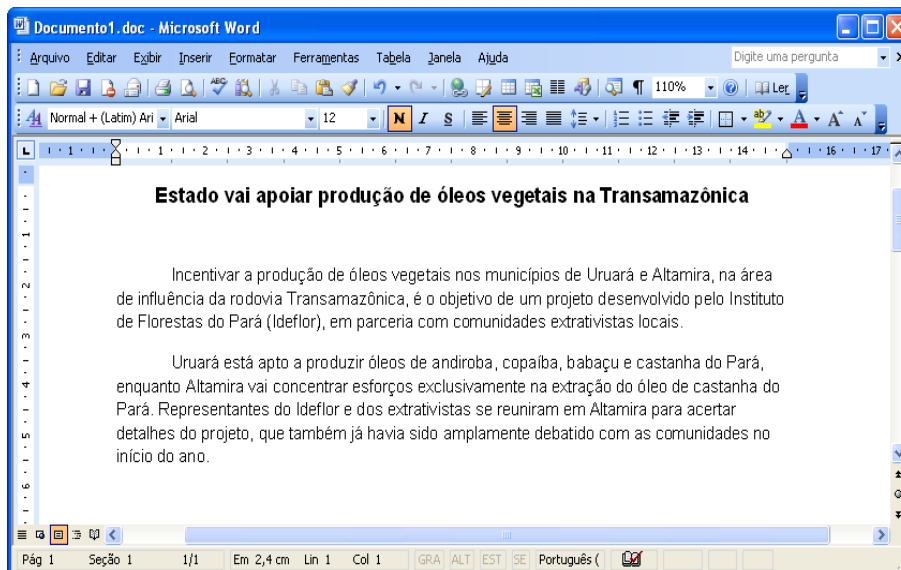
Documento1.doc - Microsoft Word

Arquivo Editar Exibir Inserir Formatar Ferramentas Tabela Janela Ajuda

Digite uma pergunta

110% Ler

Normal + (Latim) Ari Arial 12 N I S

1 2 3 4 5 6 7 8 9 10 11 12 13 14 16 17

Estado vai apoiar produção de óleos vegetais na Transamazônica

Incentivar a produção de óleos vegetais nos municípios de Uruará e Altamira, na área de influência da rodovia Transamazônica, é o objetivo de um projeto desenvolvido pelo Instituto de Florestas do Pará (Ideflor), em parceria com comunidades extrativistas locais.

Uruará está apto a produzir óleos de andiroba, copaíba, babaçu e castanha do Pará, enquanto Altamira vai concentrar esforços exclusivamente na extração do óleo de castanha do Pará. Representantes do Ideflor e dos extrativistas se reuniram em Altamira para acertar detalhes do projeto, que também já havia sido amplamente debatido com as comunidades no início do ano.

Pág 1 Seção 1 1/1 Em 2,4 cm Lin 1 Col 1 GRA ALT EST SE Português (